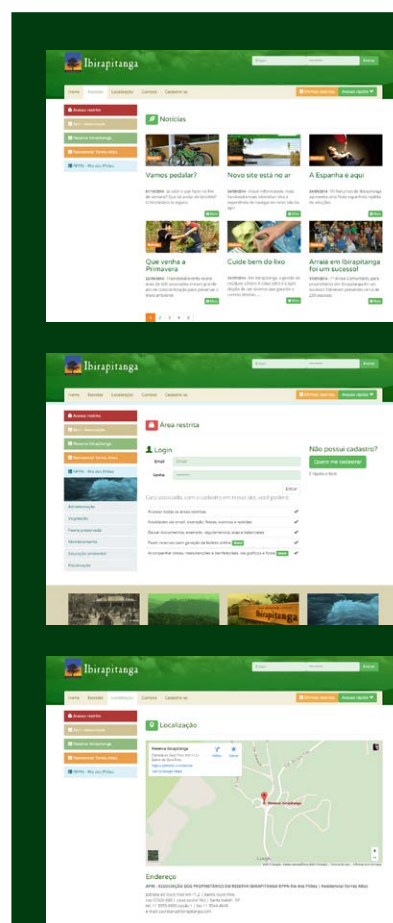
Ibirapitanga

Home Notícias Localização Contato Cadastre-se

Acesso restrito

Notícias

Vamos pedalar?

Novo site está no ar

A Espanha é aqui

Que venha a Primavera

Cuide bem do lixo

Arraiá em Ibirapitanga foi um sucesso!

1 2 3 4 5

Ibirapitanga

Home Notícias Localização Contato Cadastre-se

Acesso restrito

Área restrita

Login

Email

Senha

Entrar

Não possui cadastro?

Quero me cadastrar

Ibirapitanga

Ibirapitanga

Home Notícias Localização Contato Cadastre-se

Acesso restrito

Localização

Reserva Ibirapitanga

Endereço

APRI - ASSOCIAÇÃO DOS PROPRIETÁRIOS DA RESERVA IBIRAPITANGA